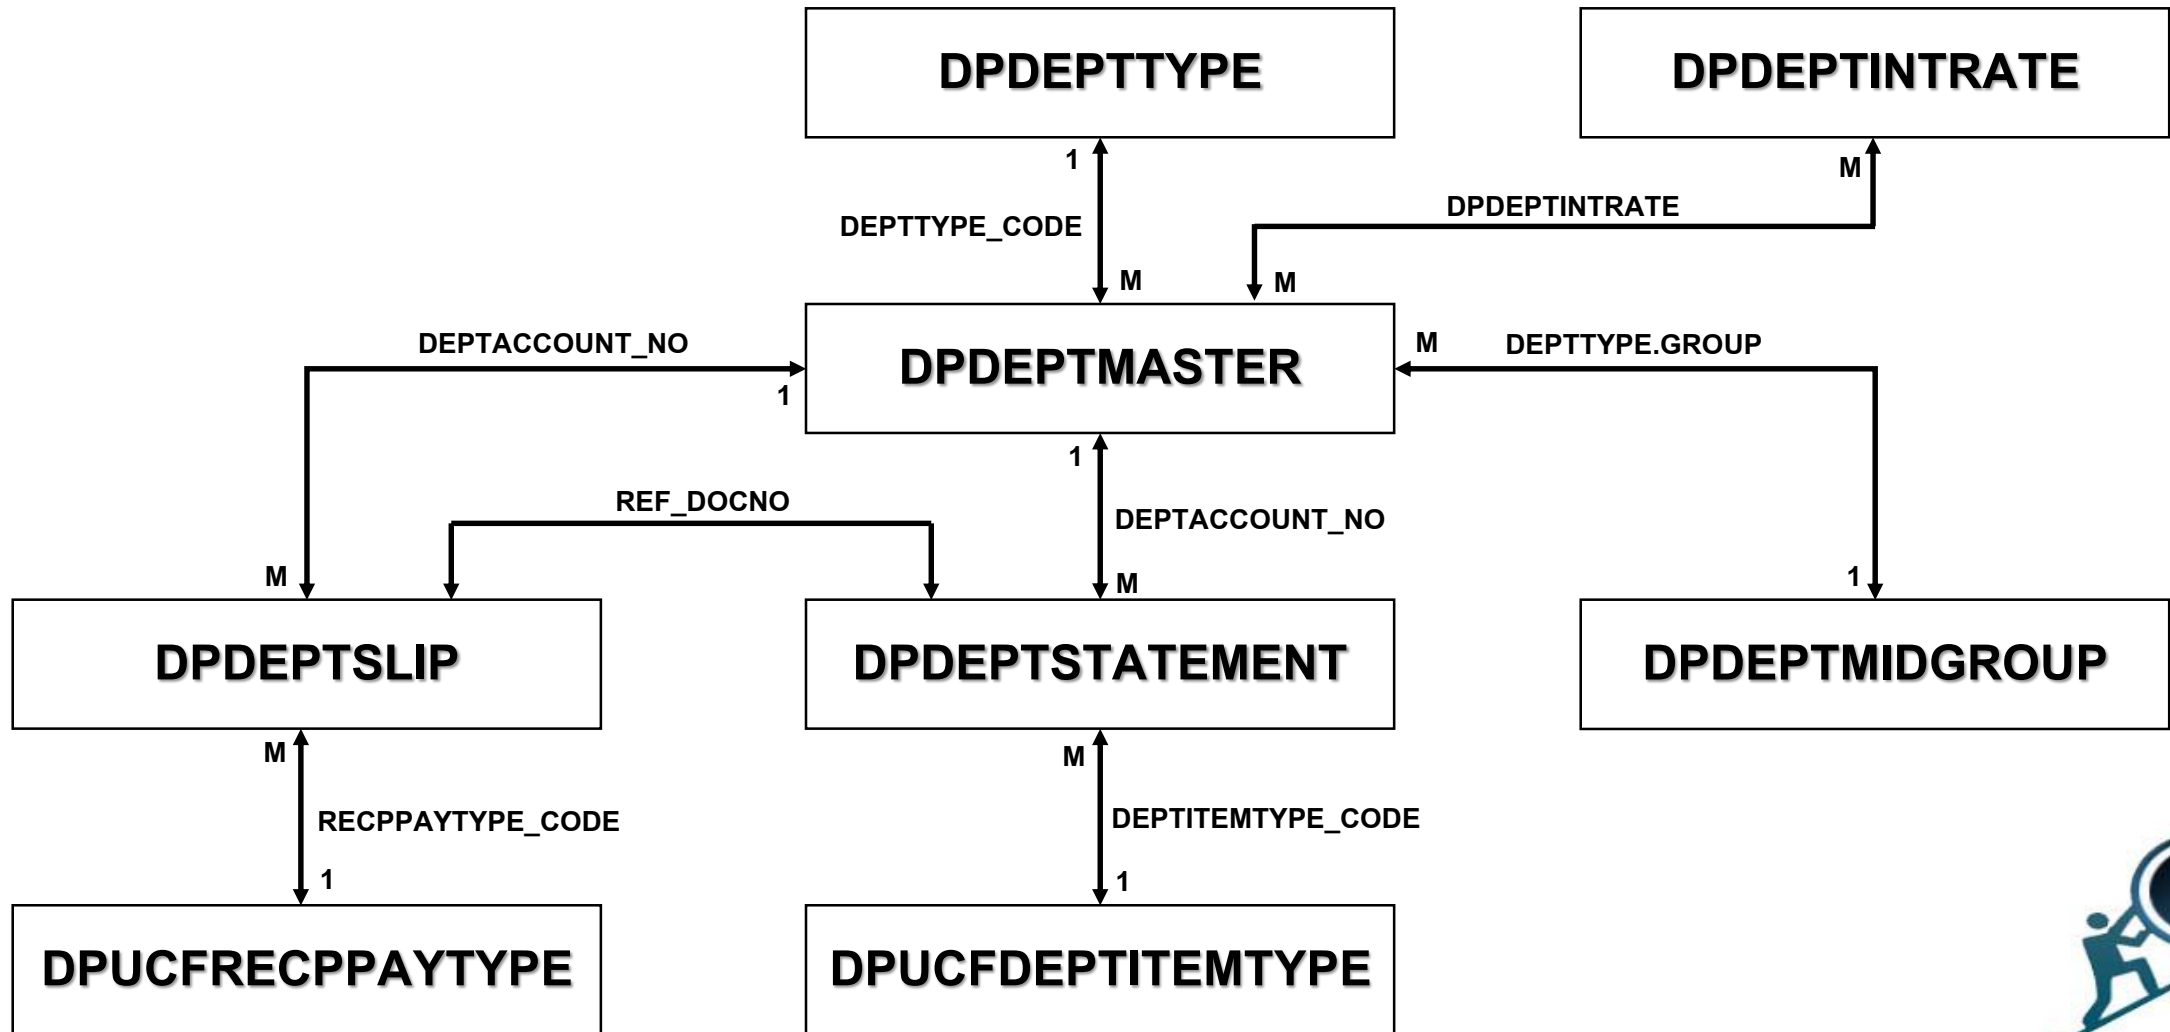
DPDEPTTYPE

DPDEPTINTRATE

1

DEPTTYPE_CODE

M

M

DPDEPTINTRATE

M

DEPTACCOUNT_NO

DPDEPTMASTER

M

DEPTTYPE.GROUP

1

1

REF_DOCNO

DEPTACCOUNT_NO

M

M

1

DPDEPTSLIP

DPDEPTSTATEMENT

DPDEPTMIDGROUP

M

RECPPAYTYPE_CODE

1

M

DEPTITEMTYPE_CODE

1

DPUCFRECPPAYTYPE

DPUCFDEPTITEMTYPE